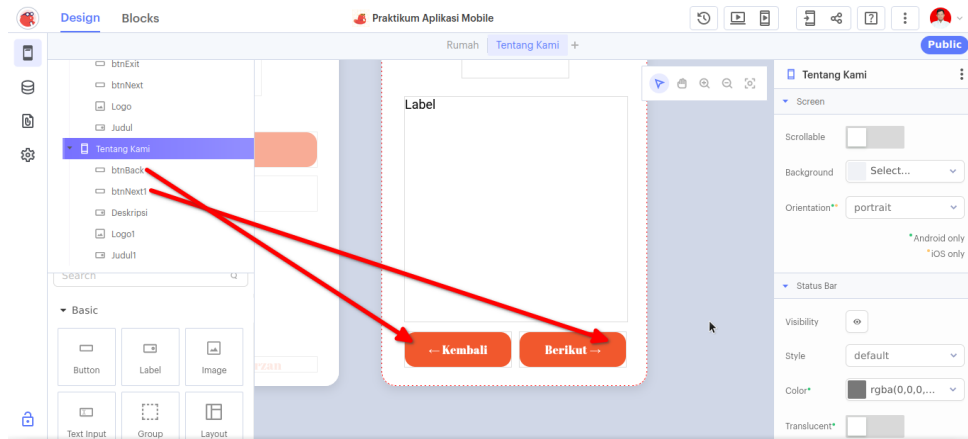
Design Blocks
Praktikum Aplikasi Mobile
Rumah Tentang Kami +
Public
btnExit
btnNext
Logo
Judul
Tentang Kami
btnBack
btnNext1
Deskripsi
Logo1
Judul1
Search
Basic
Button
Label
Image
Text Input
Group
Layout
Label
← Kembali
Berikut →
Tentang Kami
Screen
Scrollable
Background
Select...
Orientation*
portrait
*Android only
*iOS only
Status Bar
Visibility
Style
default
Color*
rgba(0,0,0,...
Translucent*